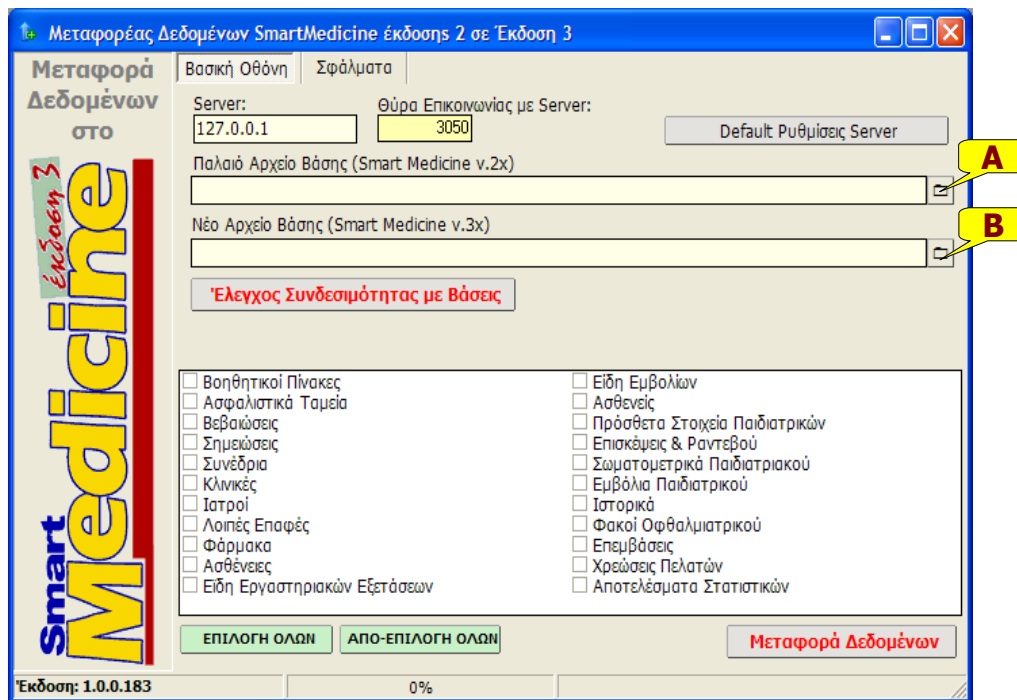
Μεταφορέας Δεδομένων SmartMedicine έκδοσης 2 σε Έκδοση 3

Μεταφορά Δεδομένων στο

έκδοση 3
Smart
Medicine

Βασική Οθόνη | Σφάλματα

Server:
127.0.0.1

Θύρα Επικοινωνίας με Server:
3050

Default Ρυθμίσεις Server

Παλαιό Αρχείο Βάσης (Smart Medicine v.2x)

A

Νέο Αρχείο Βάσης (Smart Medicine v.3x)

B

Έλεγχος Συνδεσιμότητας με Βάσεις

Βοηθητικοί Πίνακες
Ασφαλιστικά Ταμεία
Βεβαιώσεις
Σημειώσεις
Συνέδρια
Κλινικές
Ιατροί
Λοιπές Επαφές
Φάρμακα
Ασθένειες
Είδη Εργαστηριακών Εξετάσεων

Είδη Εμβολίων
Ασθενείς
Πρόσθετα Στοιχεία Παιδιατρικών
Επισκέψεις & Ραντεβού
Σωματομετρικά Παιδιατρικού
Εμβόλια Παιδιατρικού
Ιστορικά
Φακοί Οφθαλμιατρικού
Επεμβάσεις
Χρεώσεις Πελατών
Αποτελέσματα Στατιστικών

ΕΠΙΛΟΓΗ ΟΛΩΝ
ΑΠΟ-ΕΠΙΛΟΓΗ ΟΛΩΝ
Μεταφορά Δεδομένων

Έκδοση: 1.0.0.183
0%